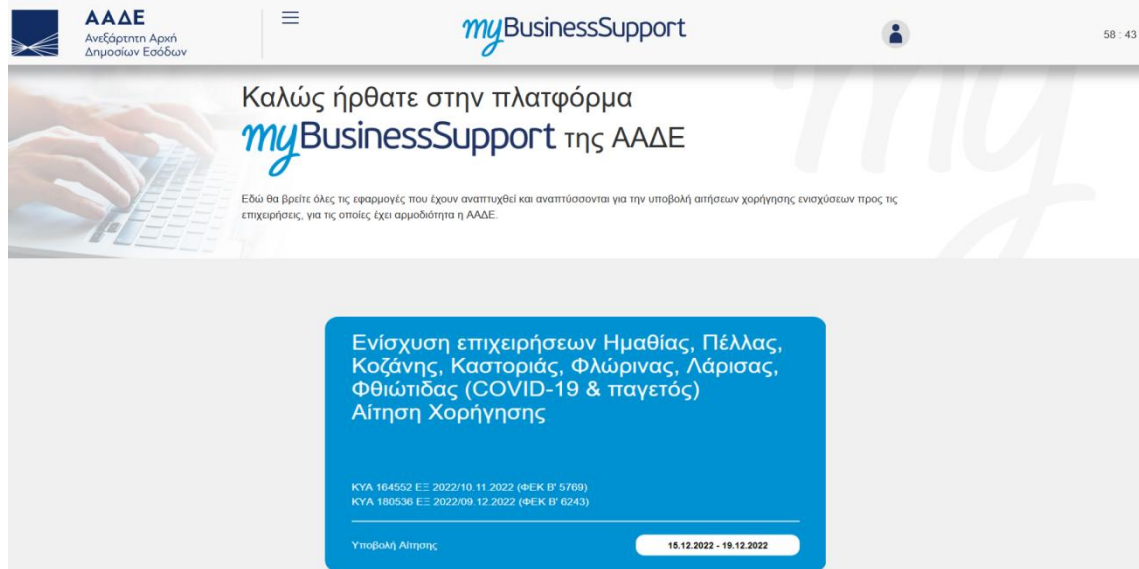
ΑΑΔΕ
Ανεξάρτητη Αρχή Δημοσίων Εσόδων

myBusinessSupport

58 : 43

Καλώς ήρθατε στην πλατφόρμα
myBusinessSupport της ΑΑΔΕ

Εδώ θα βρείτε όλες τις εφαρμογές που έχουν αναπτυχθεί και αναπτύσσονται για την υποβολή αιτήσεων χορήγησης ενισχύσεων προς τις επιχειρήσεις, για τις οποίες έχει αρμοδιότητα η ΑΑΔΕ.

Ενίσχυση επιχειρήσεων Ημαθίας, Πέλλας, Κοζάνης, Καστοριάς, Φλώρινας, Λάρισας, Φθιώτιδας (COVID-19 & παγετός)
Αίτηση Χορήγησης

ΚΥΑ 164552 ΕΞ 2022/10.11.2022 (ΦΕΚ Β' 5769)
ΚΥΑ 180536 ΕΞ 2022/09.12.2022 (ΦΕΚ Β' 6243)

Υποβολή Αίτησης

15.12.2022 - 19.12.2022